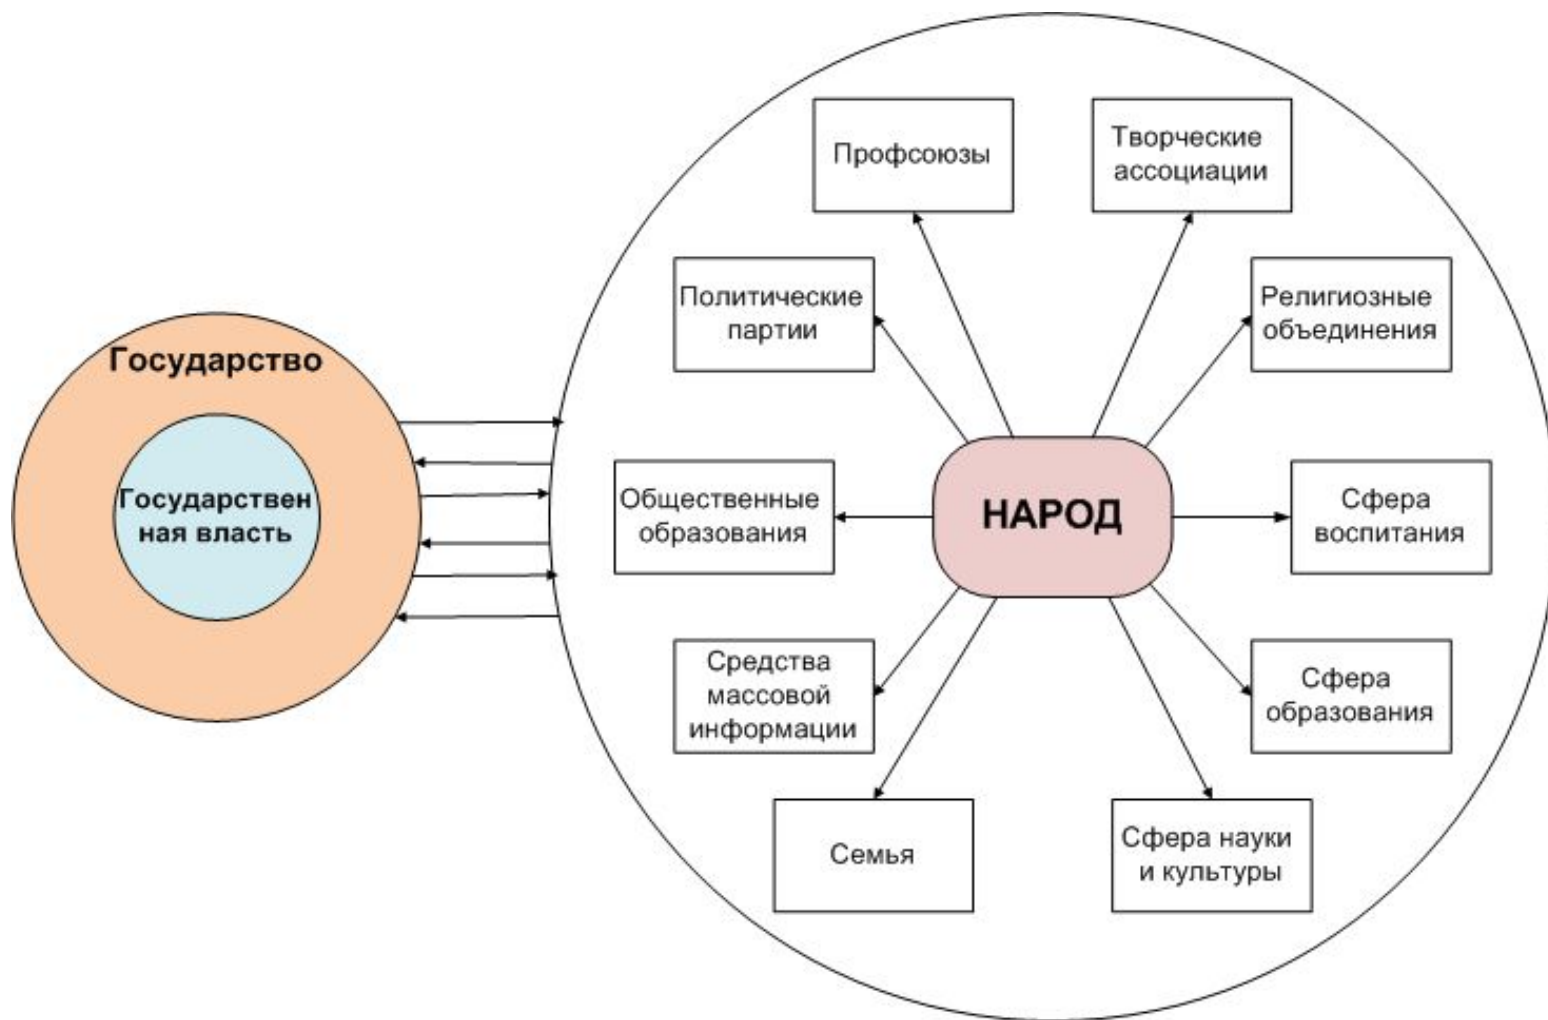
Государство

Государствен ная власть

Профсоюзы

Творческие ассоциации

Политические партии

Религиозные объединения

Общественные образования

НАРОД

Сфера воспитания

Средства массовой информации

Сфера образования

Семья

Сфера науки и культуры